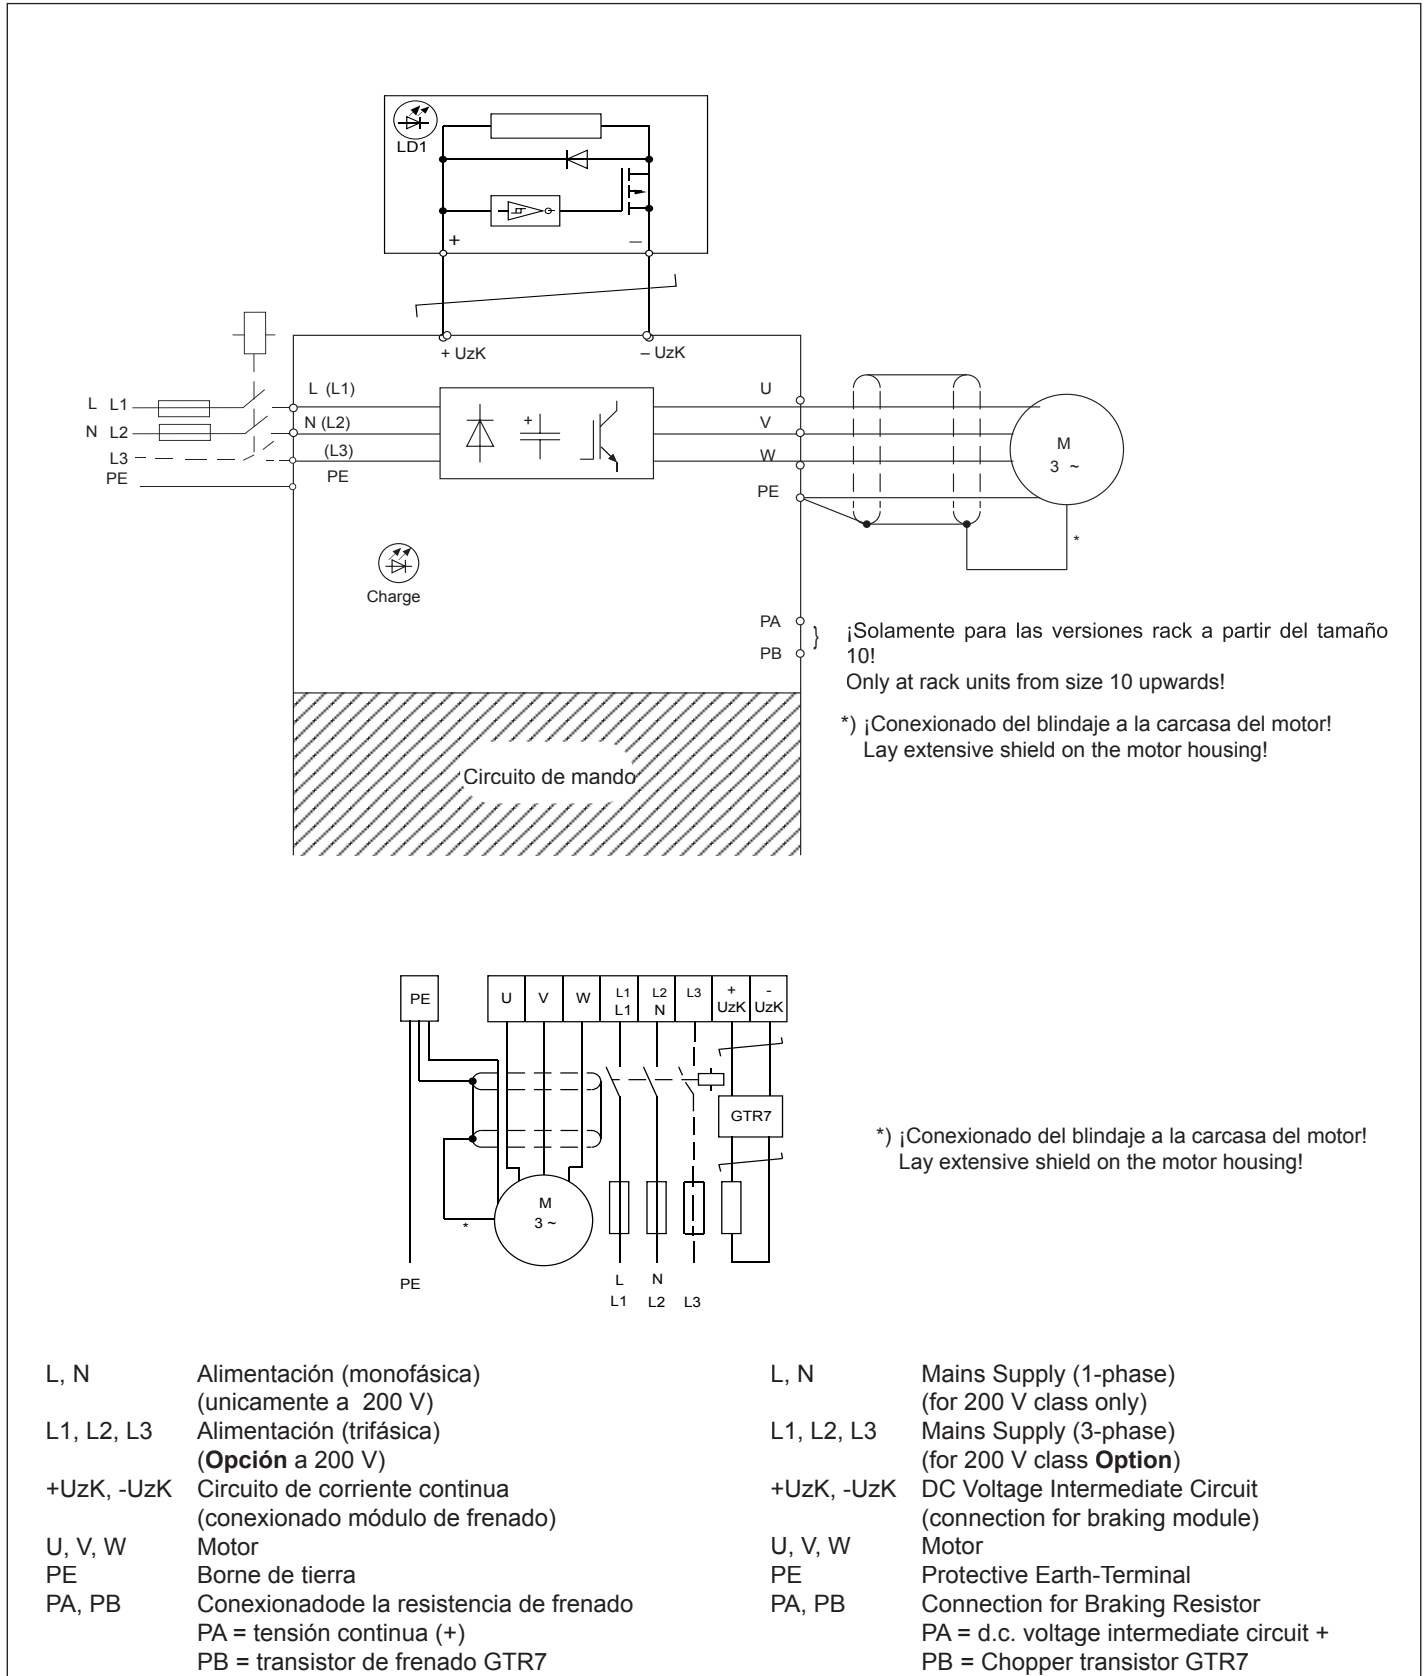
LD1

+ –

+ UzK – UzK

L L1
N L2
L3
PE

L (L1)
N (L2)
(L3)
PE

U
V
W
PE

M
3 ~

*

Charge

PA
PB

¡Solamente para las versiones rack a partir del tamaño 10!
Only at rack units from size 10 upwards!

*) ¡Conexionado del blindaje a la carcasa del motor!
Lay extensive shield on the motor housing!

Circuito de mando

| PE | U | V | W | L1 L1 | L2 N | L3 | + UzK | - UzK |
|---|---|---|---|---|---|---|---|---|

GTR7

M
3 ~

*

PE

L L1
N L2
L3

*) ¡Conexionado del blindaje a la carcasa del motor!
Lay extensive shield on the motor housing!

| | |
|---|---|
| L, N | Alimentación (monofásica) (unicamente a 200 V) |
| L1, L2, L3 | Alimentación (trifásica) (**Opción** a 200 V) |
| +UzK, -UzK | Circuito de corriente continua (conexionado módulo de frenado) |
| U, V, W | Motor |
| PE | Borne de tierra |
| PA, PB | Conexionadode la resistencia de frenado PA = tensión continua (+) PB = transistor de frenado GTR7 |

| | |
|---|---|
| L, N | Mains Supply (1-phase) (for 200 V class only) |
| L1, L2, L3 | Mains Supply (3-phase) (for 200 V class **Option**) |
| +UzK, -UzK | DC Voltage Intermediate Circuit (connection for braking module) |
| U, V, W | Motor |
| PE | Protective Earth-Terminal |
| PA, PB | Connection for Braking Resistor PA = d.c. voltage intermediate circuit + PB = Chopper transistor GTR7 |